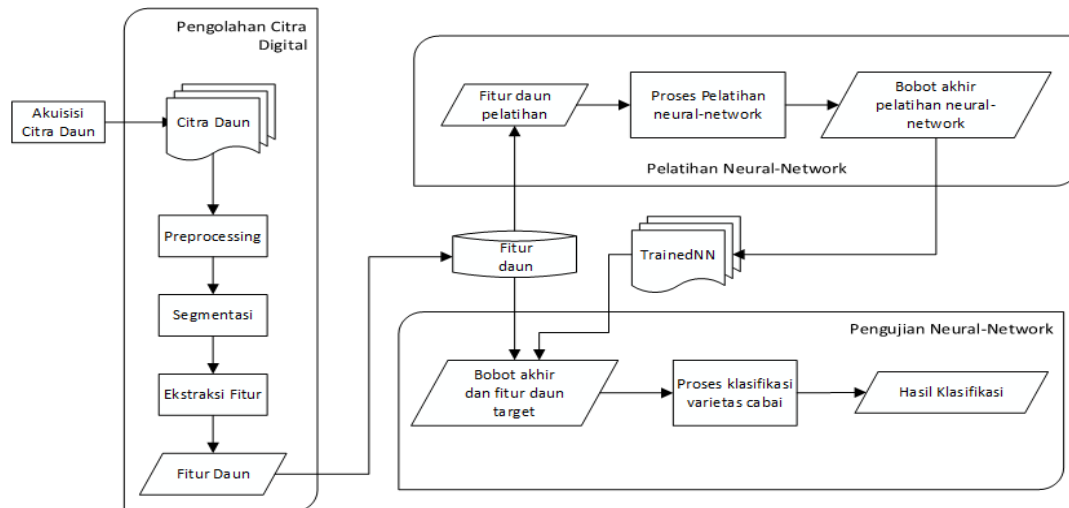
Pengolahan Citra Digital

Akuisisi Citra Daun

Citra Daun

Preprocessing

Segmentasi

Ekstraksi Fitur

Fitur Daun

Fitur daun pelatihan

Proses Pelatihan neural-network

Bobot akhir pelatihan neural-network

Pelatihan Neural-Network

Fitur daun

TrainedNN

Pengujian Neural-Network

Bobot akhir dan fitur daun target

Proses klasifikasi varietas cabai

Hasil Klasifikasi